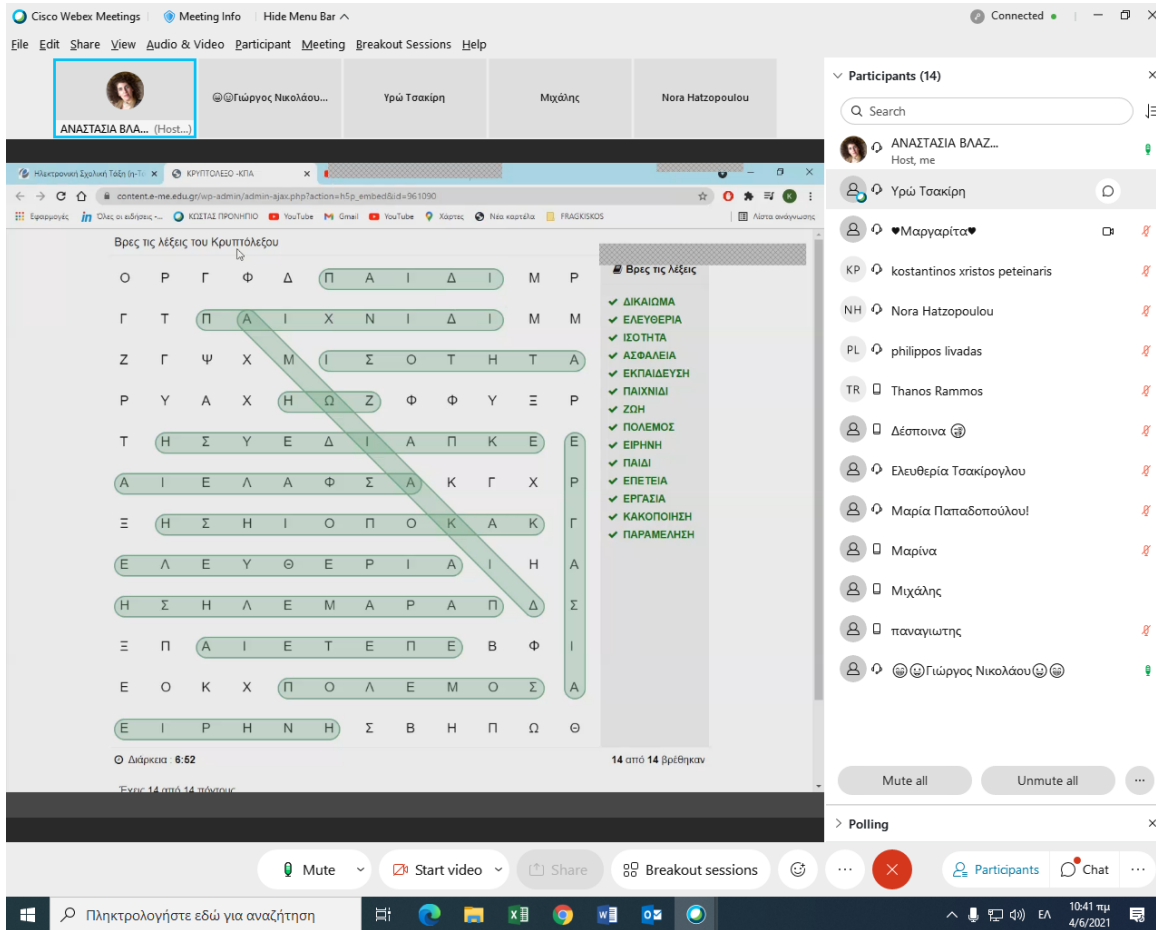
Cisco Webex Meetings | Meeting Info | Hide Menu Bar ^

Connected

File Edit Share View Audio & Video Participant Meeting Breakout Sessions Help

ΑΝΑΣΤΑΣΙΑ ΒΛΑ... (Host...)

😊😊Γιώργος Νικολάου...

Υρώ Τσακίρη

Μιχάλης

Nora Hatzopoulou

Ηλεκτρονική Σχολική Τάξη (η-Τά ×

ΚΡΥΠΤΟΛΕΞΟ -ΚΠΑ ×

content.e-me.edu.gr/wp-admin/admin-ajax.php?action=h5p_embed&id=961090

Εφαρμογές | Όλες οι ειδήσεις -... | ΚΩΣΤΑΣ ΠΡΟΝΗΠΙΟ | YouTube | Gmail | YouTube | Χάρτες | Νέα καρτέλα | FRAGKISKOS | Λίστα ανάγνωσης

Βρες τις λέξεις του Κρυπτόλεξου

| Ο | Ρ | Γ | Φ | Δ | Π | Α | Ι | Δ | Ι | Μ | Ρ |
|---|---|---|---|---|---|---|---|---|---|---|---|
| Γ | Τ | Π | Α | Ι | Χ | Ν | Ι | Δ | Ι | Μ | Μ |
| Ζ | Γ | Ψ | Χ | Μ | Ι | Σ | Ο | Τ | Η | Τ | Α |
| Ρ | Υ | Α | Χ | Η | Ω | Ζ | Φ | Φ | Υ | Ξ | Ρ |
| Τ | Η | Σ | Υ | Ε | Δ | Ι | Α | Π | Κ | Ε | Ε |
| Α | Ι | Ε | Λ | Α | Φ | Σ | Α | Κ | Γ | Χ | Ρ |
| Ξ | Η | Σ | Η | Ι | Ο | Π | Ο | Κ | Α | Κ | Γ |
| Ε | Λ | Ε | Υ | Θ | Ε | Ρ | Ι | Α | Ι | Η | Α |
| Η | Σ | Η | Λ | Ε | Μ | Α | Ρ | Α | Π | Δ | Σ |
| Ξ | Π | Α | Ι | Ε | Τ | Ε | Π | Ε | Β | Φ | Ι |
| Ε | Ο | Κ | Χ | Π | Ο | Λ | Ε | Μ | Ο | Σ | Α |
| Ε | Ι | Ρ | Η | Ν | Η | Σ | Β | Η | Π | Ω | Θ |

Βρες τις λέξεις
✔ ΔΙΚΑΙΩΜΑ
✔ ΕΛΕΥΘΕΡΙΑ
✔ ΙΣΟΤΗΤΑ
✔ ΑΣΦΑΛΕΙΑ
✔ ΕΚΠΑΙΔΕΥΣΗ
✔ ΠΑΙΧΝΙΔΙ
✔ ΖΩΗ
✔ ΠΟΛΕΜΟΣ
✔ ΕΙΡΗΝΗ
✔ ΠΑΙΔΙ
✔ ΕΠΕΤΕΙΑ
✔ ΕΡΓΑΣΙΑ
✔ ΚΑΚΟΠΟΙΗΣΗ
✔ ΠΑΡΑΜΕΛΗΣΗ

Διάρκεια : 6:52

14 από 14 βρέθηκαν

Έχεις 14 από 14 πόντους

Participants (14)

Search

ΑΝΑΣΤΑΣΙΑ ΒΛΑΖ...
Host, me
Υρώ Τσακίρη
♥Μαργαρίτα♥
KP kostantinos xristos peteinaris
NH Nora Hatzopoulou
PL philippos livadas
TR Thanos Rammos
Δέσποινα 😁
Ελευθερία Τσακίρογλου
Μαρία Παπαδοπούλου!
Μαρίνα
Μιχάλης
παναγιωτης
😊😊Γιώργος Νικολάου😊😊

Mute all
Unmute all

Polling

Mute
Start video
Share
Breakout sessions
Participants
Chat

Πληκτρολογήστε εδώ για αναζήτηση

ΕΛ
10:41 πμ
4/6/2021